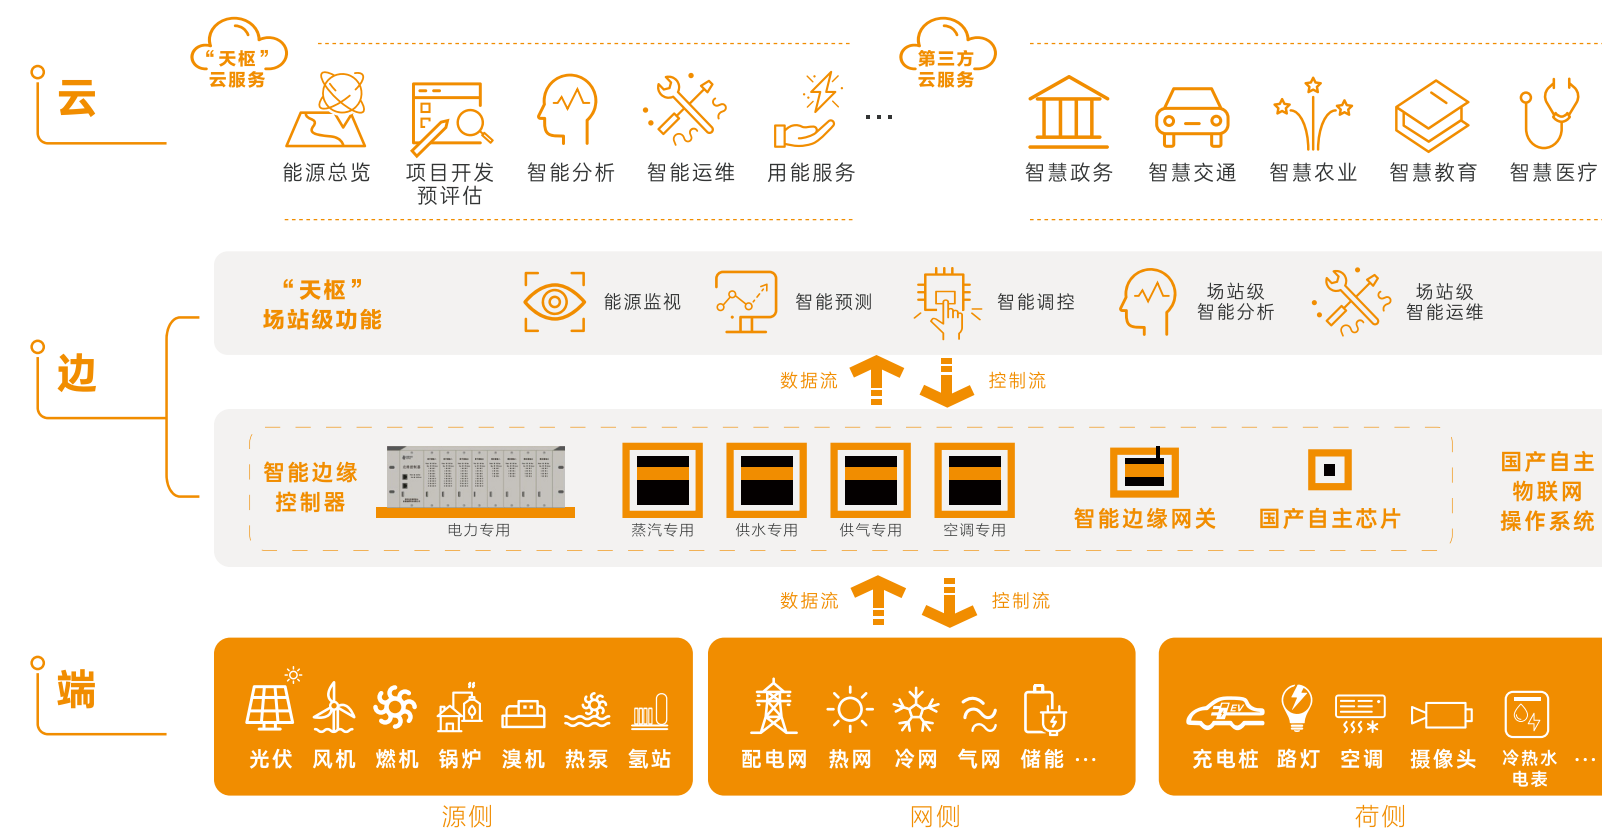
云

"天枢"云服务

能源总览
项目开发预评估
智能分析
智能运维
用能服务
…

第三方云服务

智慧政务
智慧交通
智慧农业
智慧教育
智慧医疗

边

"天枢"场站级功能

能源监视
智能预测
智能调控
场站级智能分析
场站级智能运维

数据流
控制流

智能边缘控制器
电力专用
蒸汽专用
供水专用
供气专用
空调专用
智能边缘网关
国产自主芯片
国产自主物联网操作系统

数据流
控制流

端

光伏
风机
燃机
锅炉
溴机
热泵
氢站
源侧

EV
配电网
热网
冷网
气网
储能
…
网侧

充电桩
路灯
空调
摄像头
冷热水电表
…
荷侧